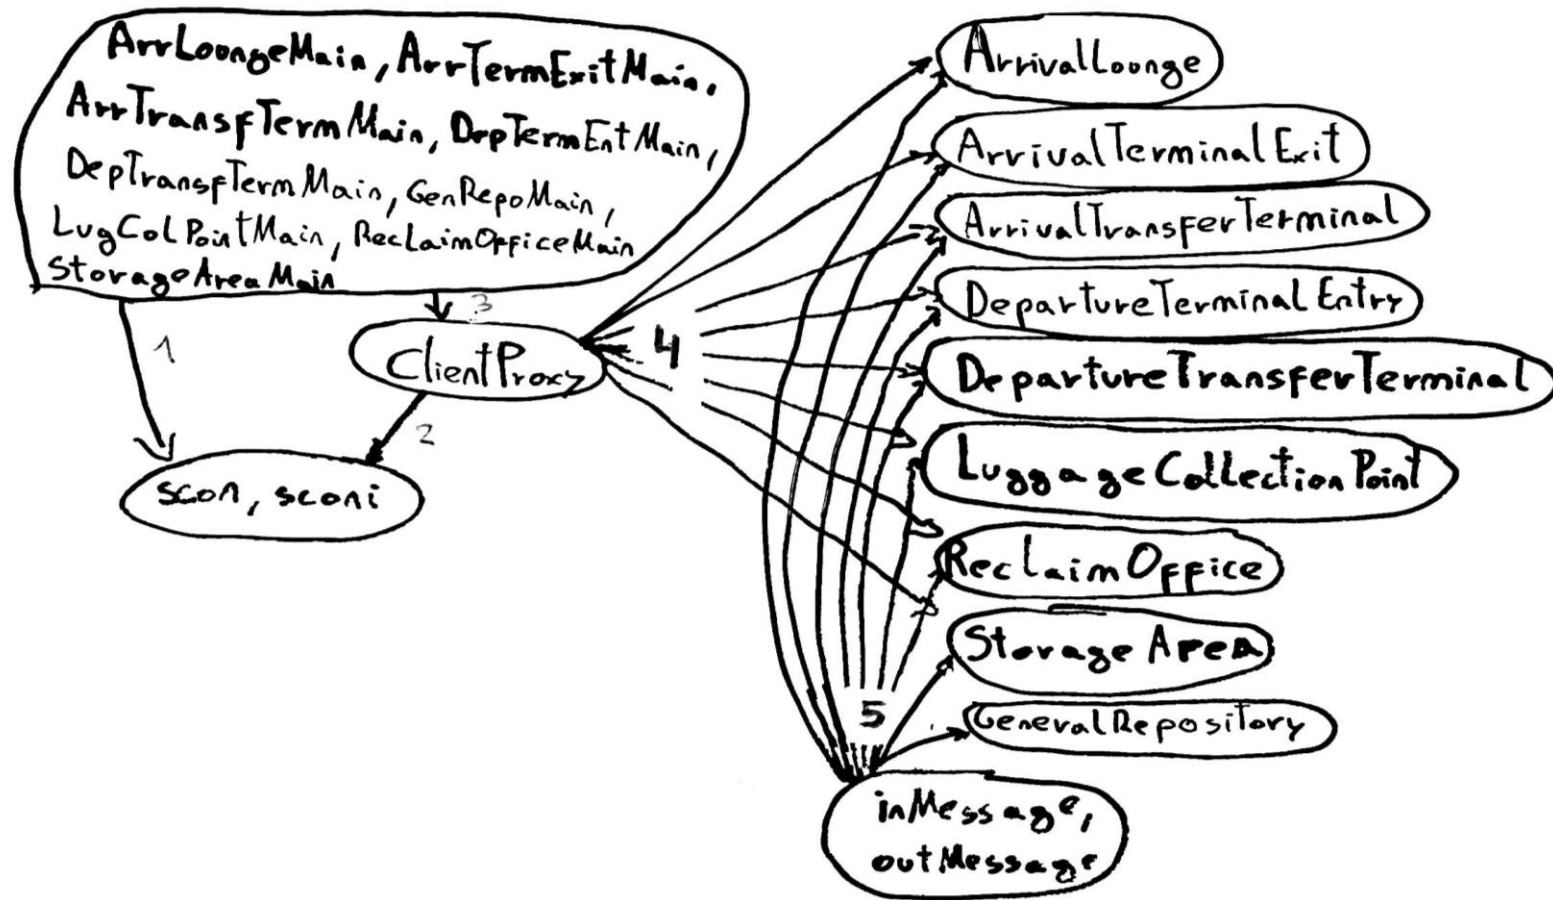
ArrLoungeMain, ArrTermExitMain, ArrTransfTermMain, DepTermEntMain, DepTransfTermMain, GenRepoMain, LugColPointMain, ReclaimOfficeMain StorageAreaMain

1

3

ClientProxy

2

scon, sconi

4

ArrivalLounge

ArrivalTerminalExit

ArrivalTransferTerminal

DepartureTerminalEntry

DepartureTransferTerminal

LuggageCollectionPoint

ReclaimOffice

StorageArea

5

GeneralRepository

inMessage, outMessage